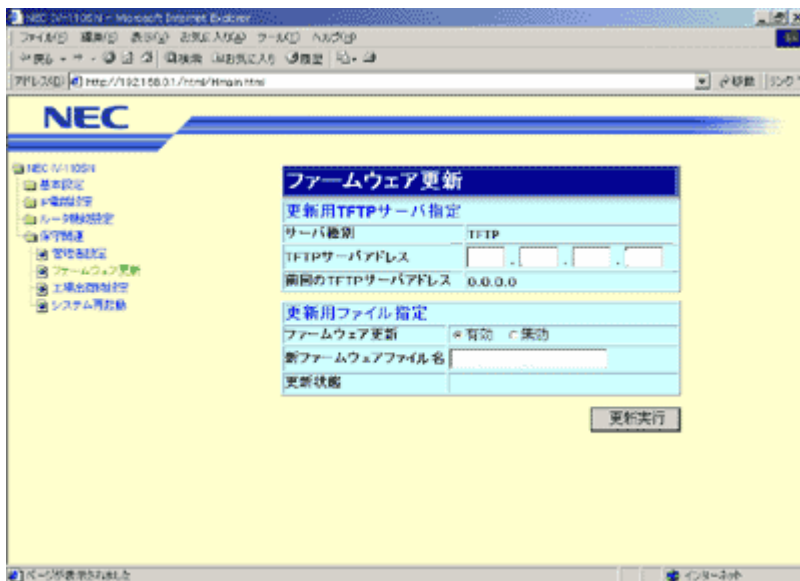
NEC IW-110SN - Microsoft Internet Explorer

ファイル(F) 編集(E) 表示(V) お気に入り(A) ツール(T) ヘルプ(H)

戻る 検索 お気に入り 履歴

アドレス(D) http://192.168.0.1/html/Hmain.html

移動 リンク

NEC

NEC IW-110SN
基本設定
IP電話設定
ルータ機能設定
保守関連
管理者設定
ファームウェア更新
工場出荷時設定
システム再起動

ファームウェア更新

更新用TFTPサーバ指定

| サーバ種別 | TFTP |
|---|---|
| TFTPサーバアドレス | . . . |
| 前回のTFTPサーバアドレス | 0.0.0.0 |

更新用ファイル指定

| ファームウェア更新 | 有効 無効 |
|---|---|
| 新ファームウェアファイル名 | |
| 更新状態 | |

更新実行

ページが表示されました

インターネット